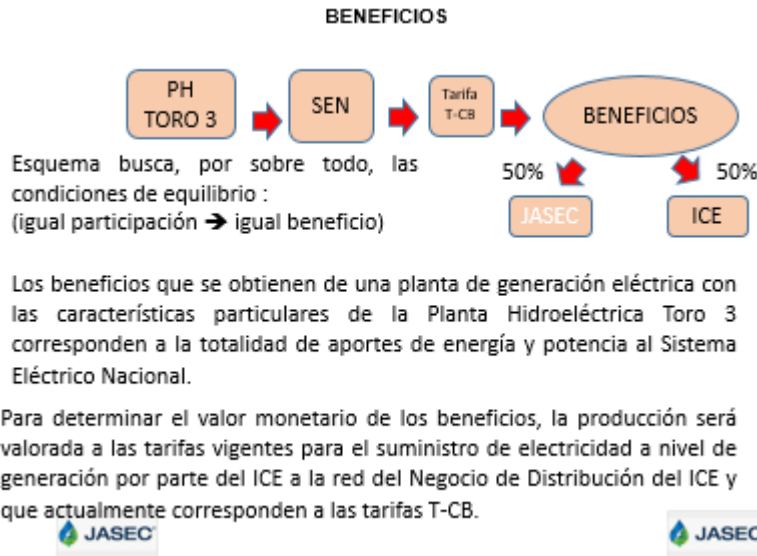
BENEFICIOS

PH TORO 3

SEN

Tarifa T-CB

BENEFICIOS

50%

50%

JASEC

ICE

Esquema busca, por sobre todo, las condiciones de equilibrio :
(igual participación ➔ igual beneficio)

Los beneficios que se obtienen de una planta de generación eléctrica con las características particulares de la Planta Hidroeléctrica Toro 3 corresponden a la totalidad de aportes de energía y potencia al Sistema Eléctrico Nacional.

Para determinar el valor monetario de los beneficios, la producción será valorada a las tarifas vigentes para el suministro de electricidad a nivel de generación por parte del ICE a la red del Negocio de Distribución del ICE y que actualmente corresponden a las tarifas T-CB.

JASEC

JASEC